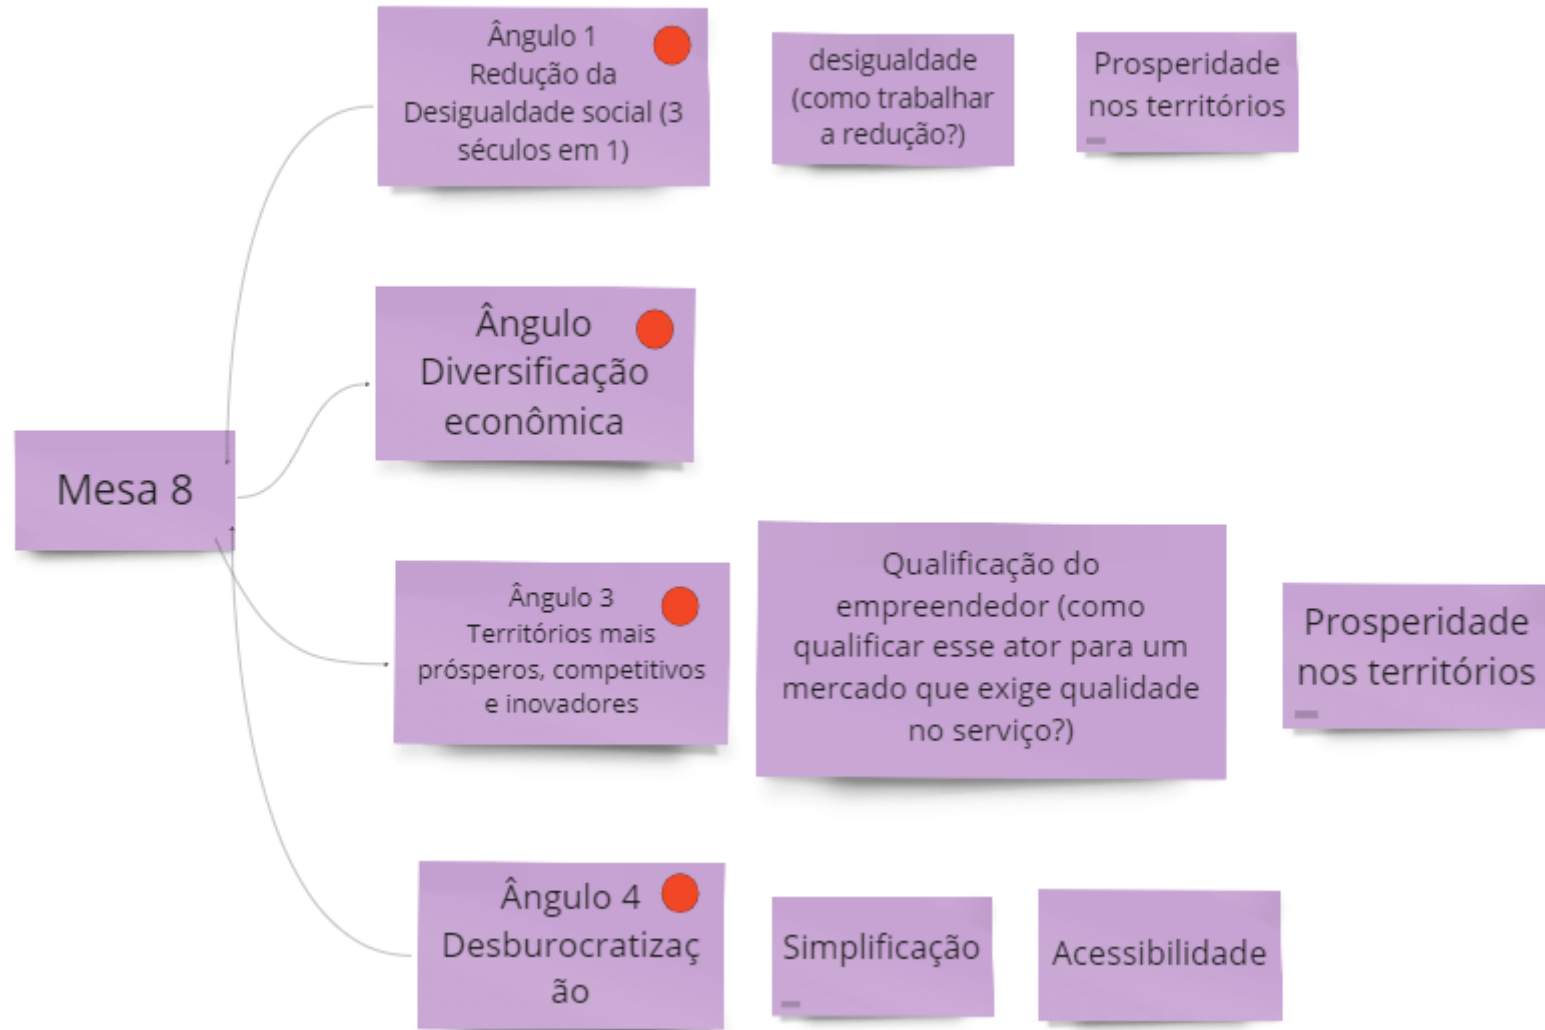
Mesa 8

Ângulo 1
Redução da Desigualdade social (3 séculos em 1)

desigualdade (como trabalhar a redução?)

Prosperidade nos territórios

Ângulo
Diversificação econômica

Ângulo 3
Territórios mais prósperos, competitivos e inovadores

Qualificação do empreendedor (como qualificar esse ator para um mercado que exige qualidade no serviço?)

Prosperidade nos territórios

Ângulo 4
Desburocratização

Simplificação

Acessibilidade